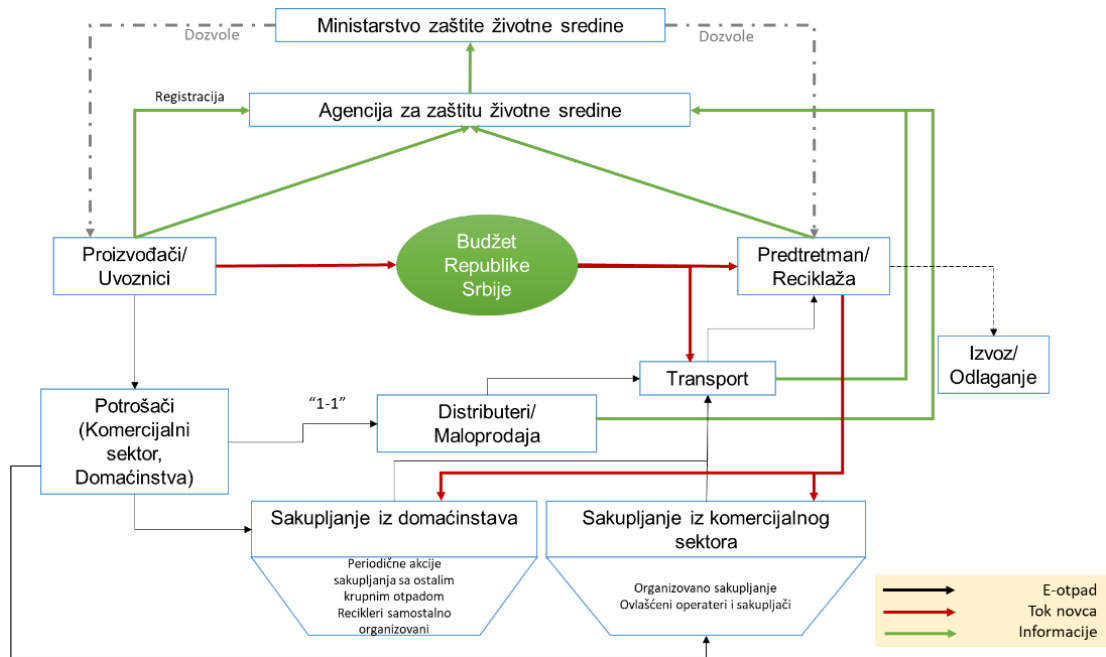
Ministarstvo zaštite životne sredine

Dozvole

Dozvole

Registracija

Agencija za zaštitu životne sredine

Proizvođači/ Uvoznici

Budžet Republike Srbije

Predtretman/ Reciklaža

Izvoz/ Odlaganje

Transport

Potrošači (Komercijalni sektor, Domaćinstva)

“1-1”

Distributeri/ Maloprodaja

Sakupljanje iz domaćinstava

Periodične akcije sakupljanja sa ostalim krupnim otpadom Recikleri samostalno organizovani

Sakupljanje iz komercijalnog sektora

Organizovano sakupljanje Ovlašćeni operateri i sakupljači

E-otpad

Tok novca

Informacije